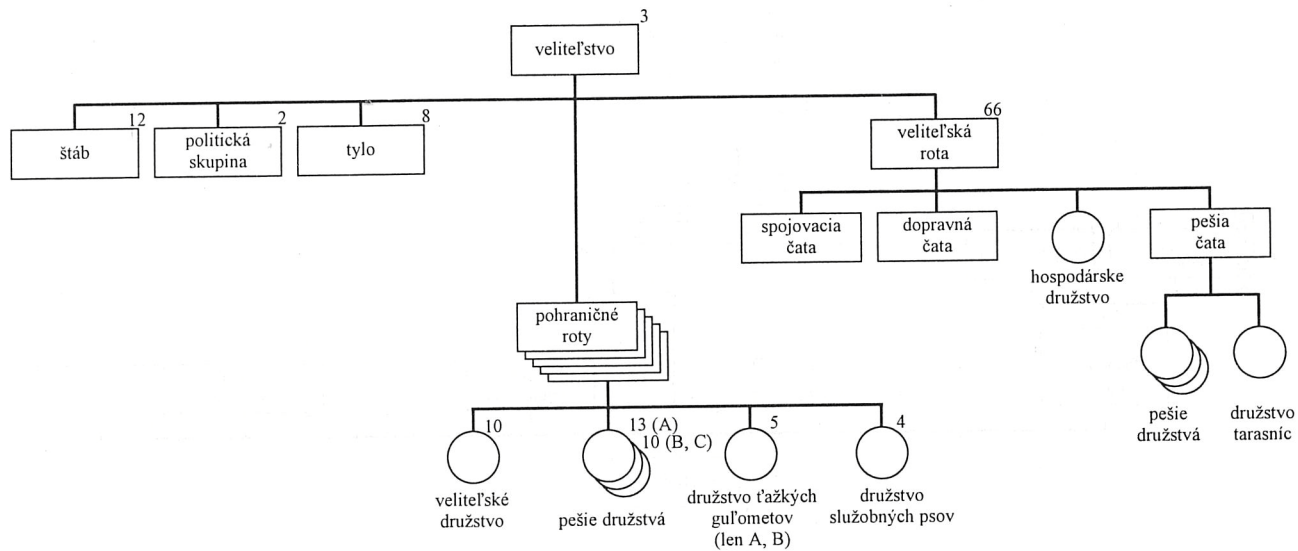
3
veliteľstvo

12
štáb

2
politická skupina

8
tylo

66
veliteľská rota

spojovacia čata

dopravná čata

hospodárske družstvo

pešia čata

pešie družstvá

družstvo tarasníc

pohraničné roty

10
veliteľské družstvo

13 (A)
10 (B, C)
pešie družstvá

5
družstvo ťažkých guľometov (len A, B)

4
družstvo služobných psov